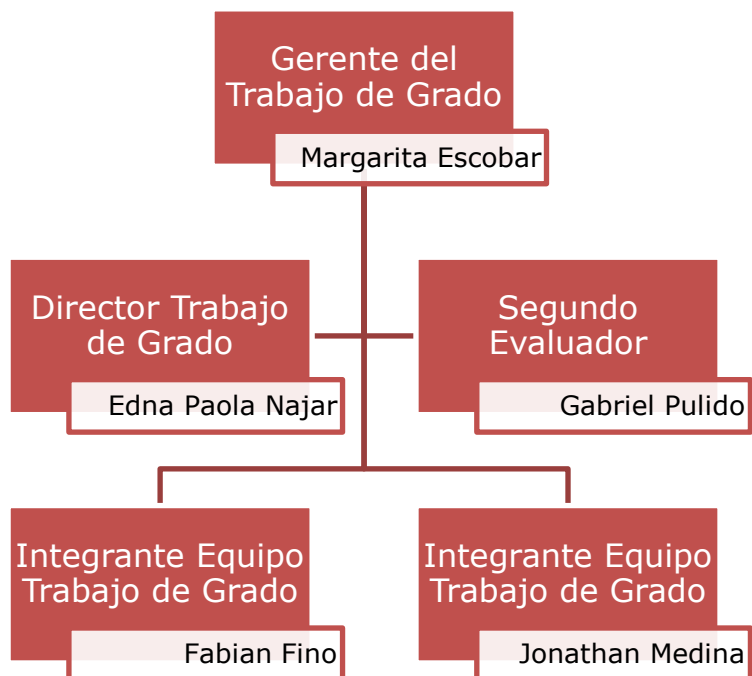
Gerente del Trabajo de Grado
Margarita Escobar

Director Trabajo de Grado
Edna Paola Najar

Segundo Evaluador
Gabriel Pulido

Integrante Equipo Trabajo de Grado
Fabian Fino

Integrante Equipo Trabajo de Grado
Jonathan Medina